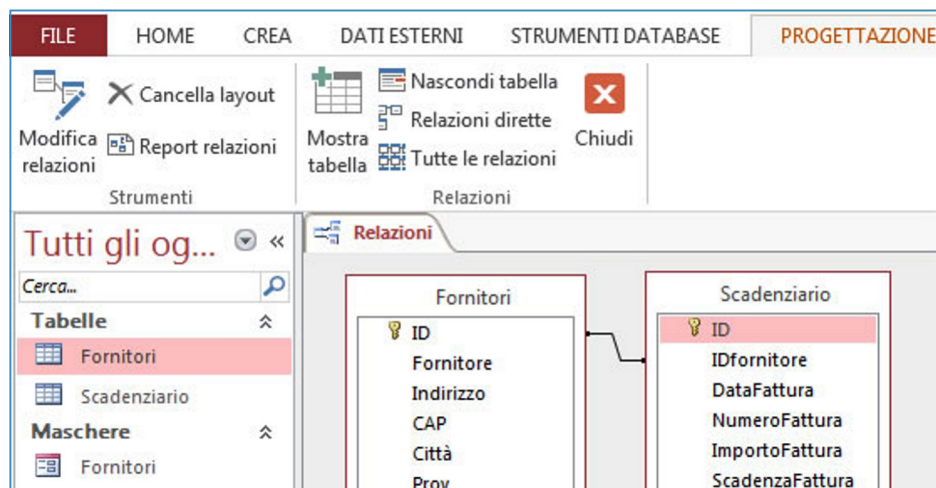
FILE HOME CREA DATI ESTERNI STRUMENTI DATABASE PROGETTAZIONE

Modifica relazioni
Cancella layout
Report relazioni
Strumenti

Mostra tabella
Nascondi tabella
Relazioni dirette
Tutte le relazioni
Chiudi
Relazioni

Tutti gli og...
Cerca...
Tabelle
Fornitori
Scadenziario
Maschere
Fornitori

Relazioni

Fornitori
ID
Fornitore
Indirizzo
CAP
Città
Prov

Scadenziario
ID
IDfornitore
DataFattura
NumeroFattura
ImportoFattura
ScadenzaFattura